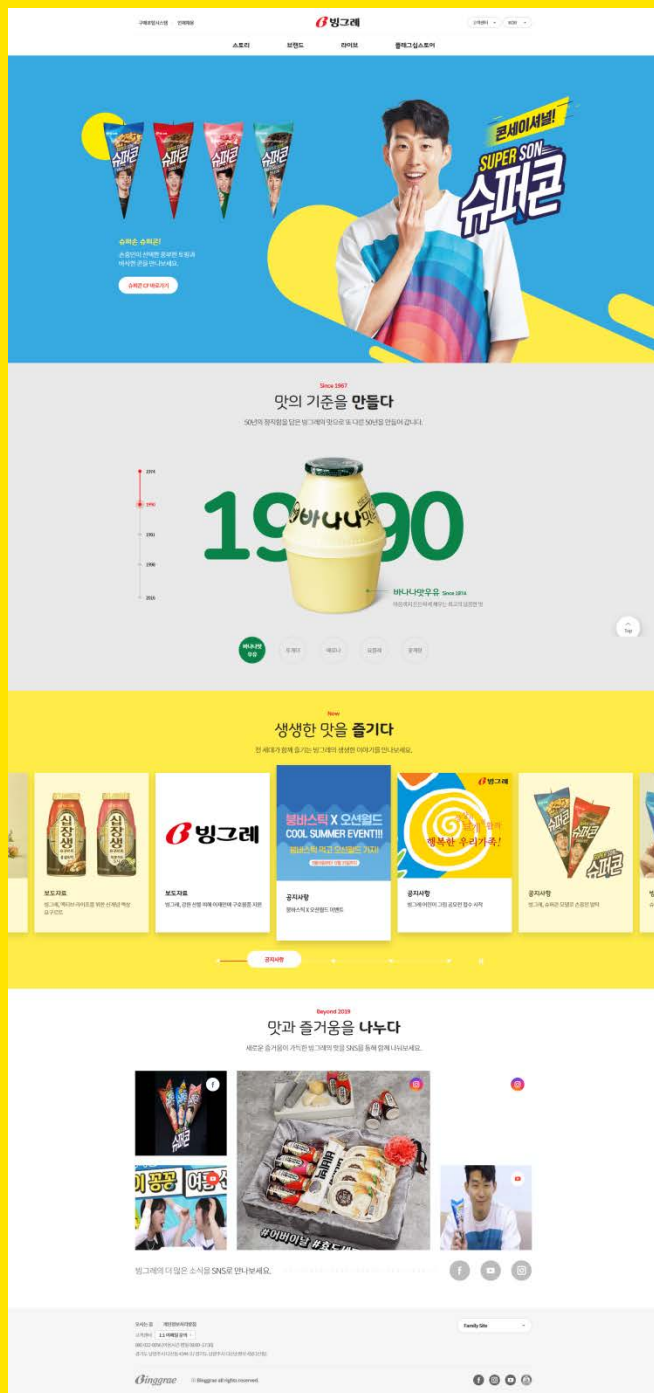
구매상담시스템 인재채용

빙그레

고객센터 KOR

스토리 브랜드 라이브 플래그십스토어

콘세이셔널!
SUPER SON
슈퍼콘

슈퍼콘

슈퍼콘

슈퍼콘

슈퍼콘

슈퍼는 슈퍼콘!
손흥민의 선택한 콘세션 트윈과 바삭한 콘을 만나보세요.

슈퍼콘 CF 바로가기

Since 1967
맛의 기준을 만들다
50년의 정직함을 담은 빙그레의 맛으로 또 다른 50년을 만들어 갑니다.

1974
1990
1992
1996
2016

19 90

바나나맛우유 Since 1974
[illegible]

바나나맛우유 투게더 메로나 요플레 꽃게랑

Top

Now
생생한 맛을 즐기다
전 세대가 함께 즐기는 빙그레의 생생한 이야기를 만나보세요.

십장생

십장생

보도자료
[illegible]

빙그레

보도자료
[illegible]

붕바스틱 X 오션월드
COOL SUMMER EVENT!!!
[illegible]

공지사항
붕바스틱 X 오션월드 이벤트

빙그레
행복한 우리가족!

공지사항
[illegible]

슈퍼콘

공지사항
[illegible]

공지사항

Beyond 2019
맛과 즐거움을 나누다
새로운 즐거움이 가득한 빙그레의 맛을 SNS를 통해 함께 나눠보세요.

슈퍼콘

#어바이날 #효도

빙그레의 더 많은 소식을 SNS로 만나보세요.

Family Site

Binggrae © Binggrae all rights reserved.